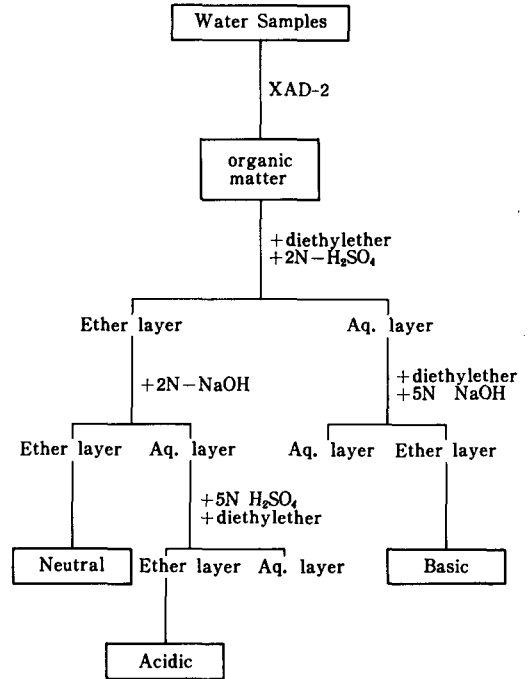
Water Samples

XAD-2

organic matter

+diethylether
+2N$-H_2SO_4$

Ether layer

Aq. layer

+2N$-$NaOH

+diethylether
+5N NaOH

Ether layer

Aq. layer

Aq. layer

Ether layer

+5N $H_2SO_4$
+diethylether

Neutral

Ether layer

Aq. layer

Basic

Acidic